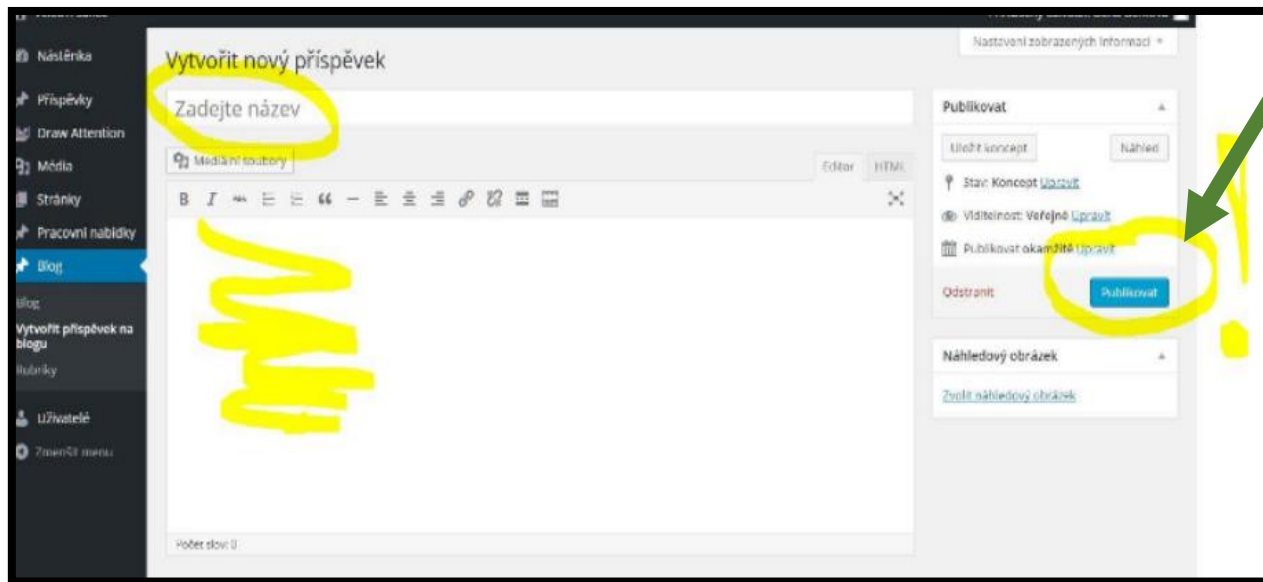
Nástěnka
Příspěvky
Draw Attention
Média
Stránky
Pracovní nabídky
Blog
Blog
Vytvořit příspěvek na blogu
Rubriky
Uživatelé
Zmenšit menu

Nastavení zobrazených informací

Vytvořit nový příspěvek

Zadejte název

Mediální soubory
Editor HTML
B I

Počet slov: 0

Publikovat
Uložit koncept
Náhled
Stav: Koncept Upravit
Viditelnost: Veřejné Upravit
Publikovat okamžitě Upravit
Odstranit
Publikovat

Náhledový obrázek
Zvolit náhledový obrázek